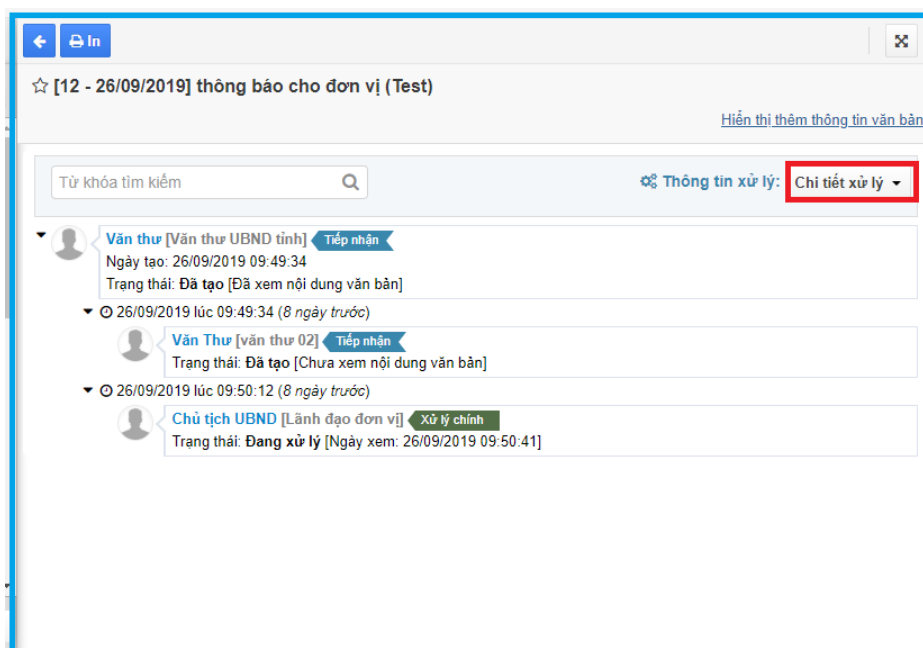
In

☆ [12 - 26/09/2019] thông báo cho đơn vị (Test)

Hiển thị thêm thông tin văn bản

Từ khóa tìm kiếm

Thông tin xử lý: Chi tiết xử lý

Văn thư [Văn thư UBND tỉnh] Tiếp nhận
Ngày tạo: 26/09/2019 09:49:34
Trạng thái: Đã tạo [Đã xem nội dung văn bản]

26/09/2019 lúc 09:49:34 (8 ngày trước)

Văn Thư [văn thư 02] Tiếp nhận
Trạng thái: Đã tạo [Chưa xem nội dung văn bản]

26/09/2019 lúc 09:50:12 (8 ngày trước)

Chủ tịch UBND [Lãnh đạo đơn vị] Xử lý chính
Trạng thái: Đang xử lý [Ngày xem: 26/09/2019 09:50:41]